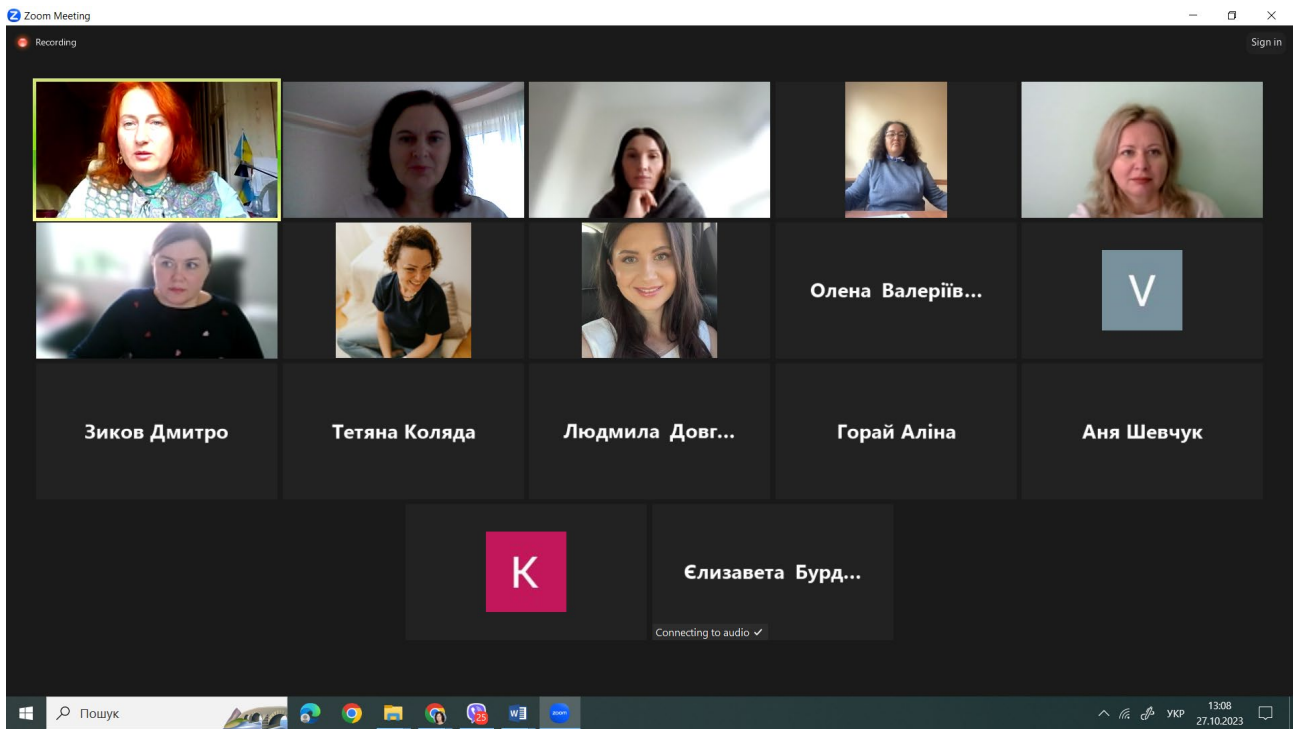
Zoom Meeting

Recording

Sign in

Олена Валеріїв...

V

Зиков Дмитро

Тетяна Коляда

Людмила Довг...

Горай Аліна

Аня Шевчук

K

Єлизавета Бурд...

Connecting to audio ✓

Пошук

25

zoom

УКР

13:08
27.10.2023